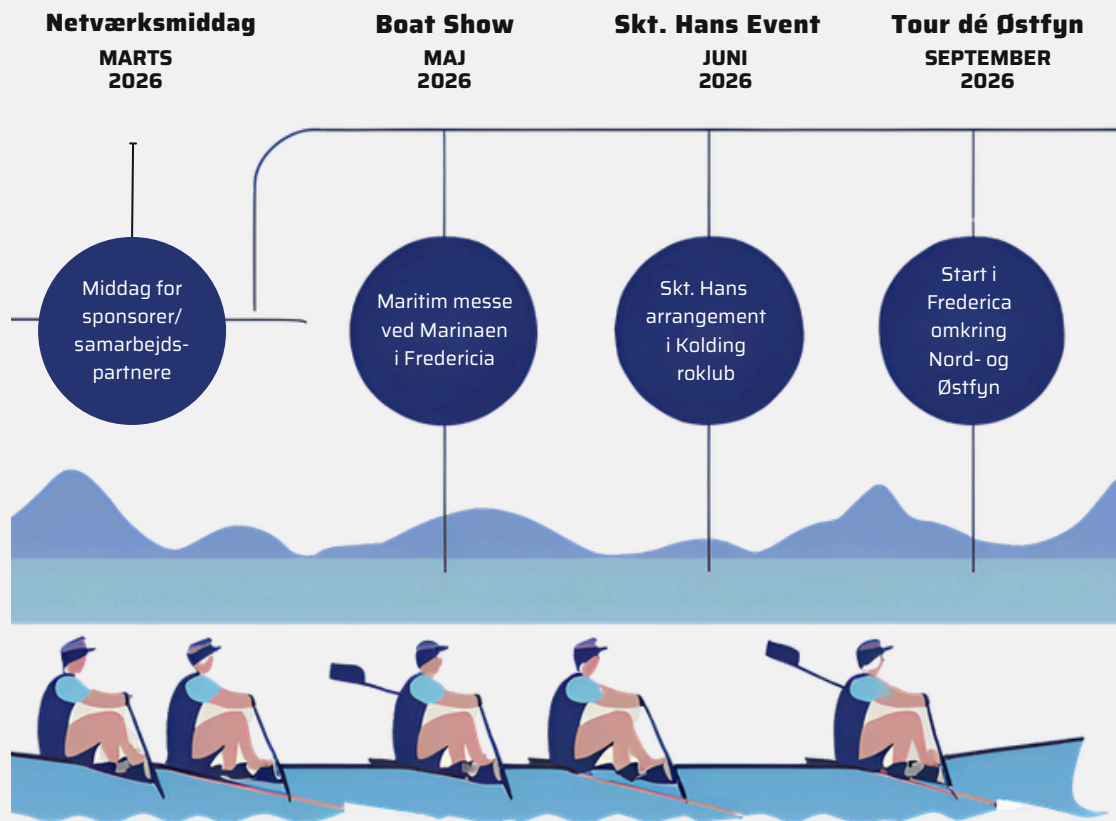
Netværksmiddag
MARTS
2026

Boat Show
MAJ
2026

Skt. Hans Event
JUNI
2026

Tour dé Østfyn
SEPTEMBER
2026

Middag for sponsorer/ samarbejdspartnere

Maritim messe ved Marinaen i Fredericia

Skt. Hans arrangement i Kolding roklub

Start i Frederica omkring Nord- og Østfyn